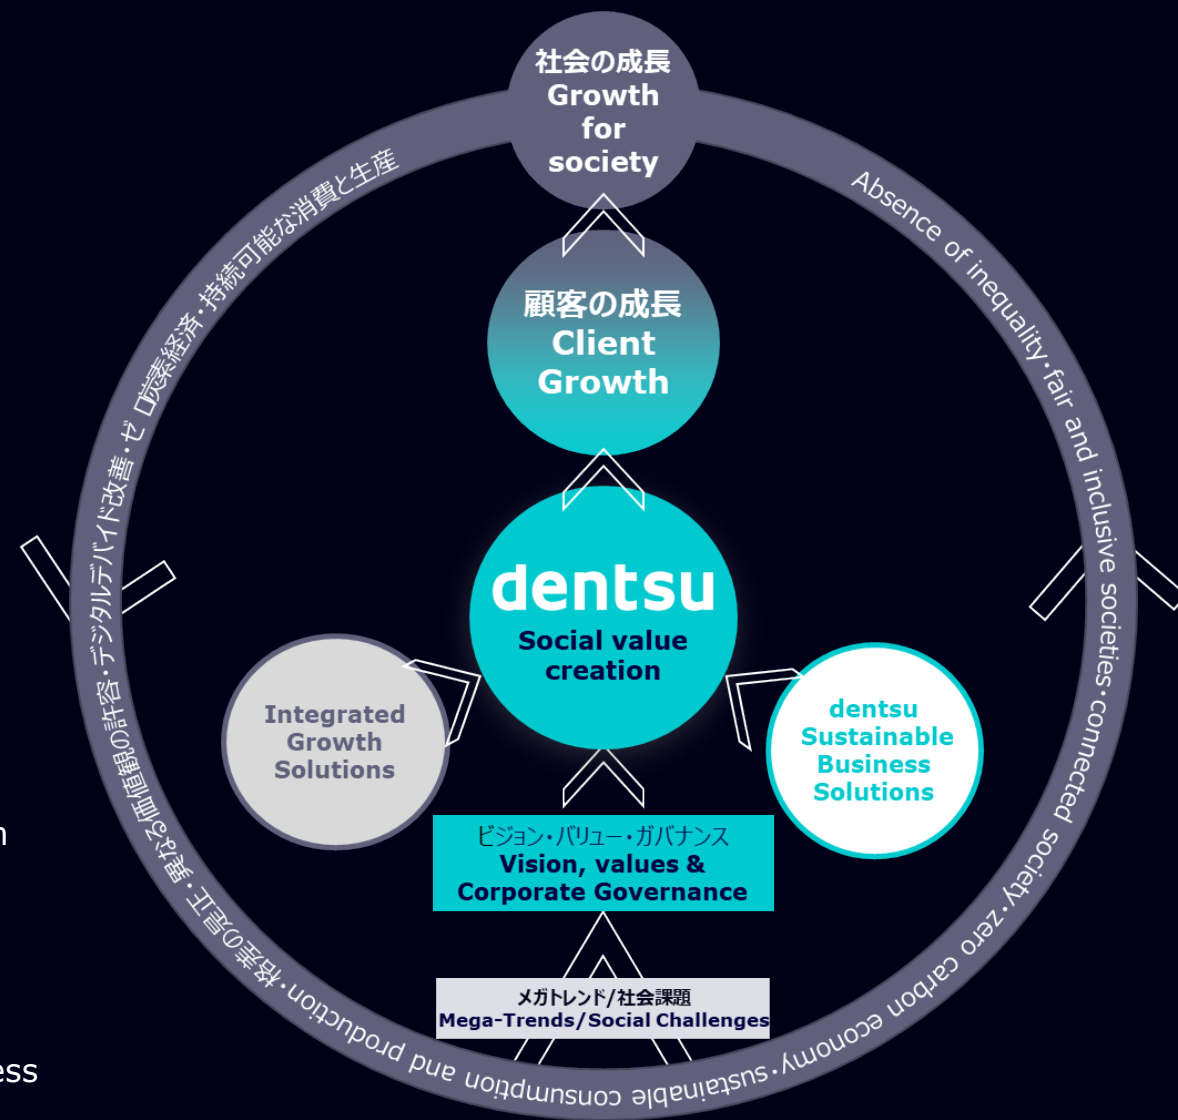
社会の成長
Growth for society

顧客の成長
Client Growth

dentsu
Social value creation

Integrated Growth Solutions

dentsu Sustainable Business Solutions

ビジョン・バリュー・ガバナンス
Vision, values & Corporate Governance

メガトレンド/社会課題
Mega-Trends/Social Challenges

格差の是正・異なる価値観の許容・デジタルデバイド改善・ゼ口炭素経済・持続可能な消費と生産

Absence of inequality・fair and inclusive societies・connected society・zero carbon economy・sustainable consumption and production

n

ess